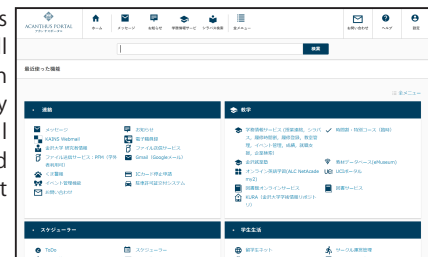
s
l
n
y
l
d
t

ACANTHUS PORTAL
アカンサスポータル

ホーム　メッセージ　お知らせ　学務情報サービス　シラバス検索　全メニュー

お問い合わせ　ヘルプ　設定

検索

最近使った機能

全メニュー

連絡

メッセージ
KABIS Webmail
金沢大学 研究者情報
ファイル送信サービス：PFH（学外向き利用）
くす薬箱
イベント管理機能
お問い合わせ

お知らせ
電子掲示板
ファイル200サービス
Gmail（Googleメール）
ICカード停止手続
取得許可証ダウンロード

教学

学務情報サービス（授業資料、シラバス、履修状態照、履修登録、資格登録、イベント管理、成績、調査会、企業検索）
時間割・制度コース（随時）
金沢経営塾
教材データベース(eMuseum)
オンライン英語学習(ALC NetAcademy2)
UCポータル
同窓会オンラインサービス
図書サービス
KURA（金沢大学学術情報リポジトリ）

スケジューラー

ToDo
スケジューラー

学生生活

留学生ネット
サークル運営管理